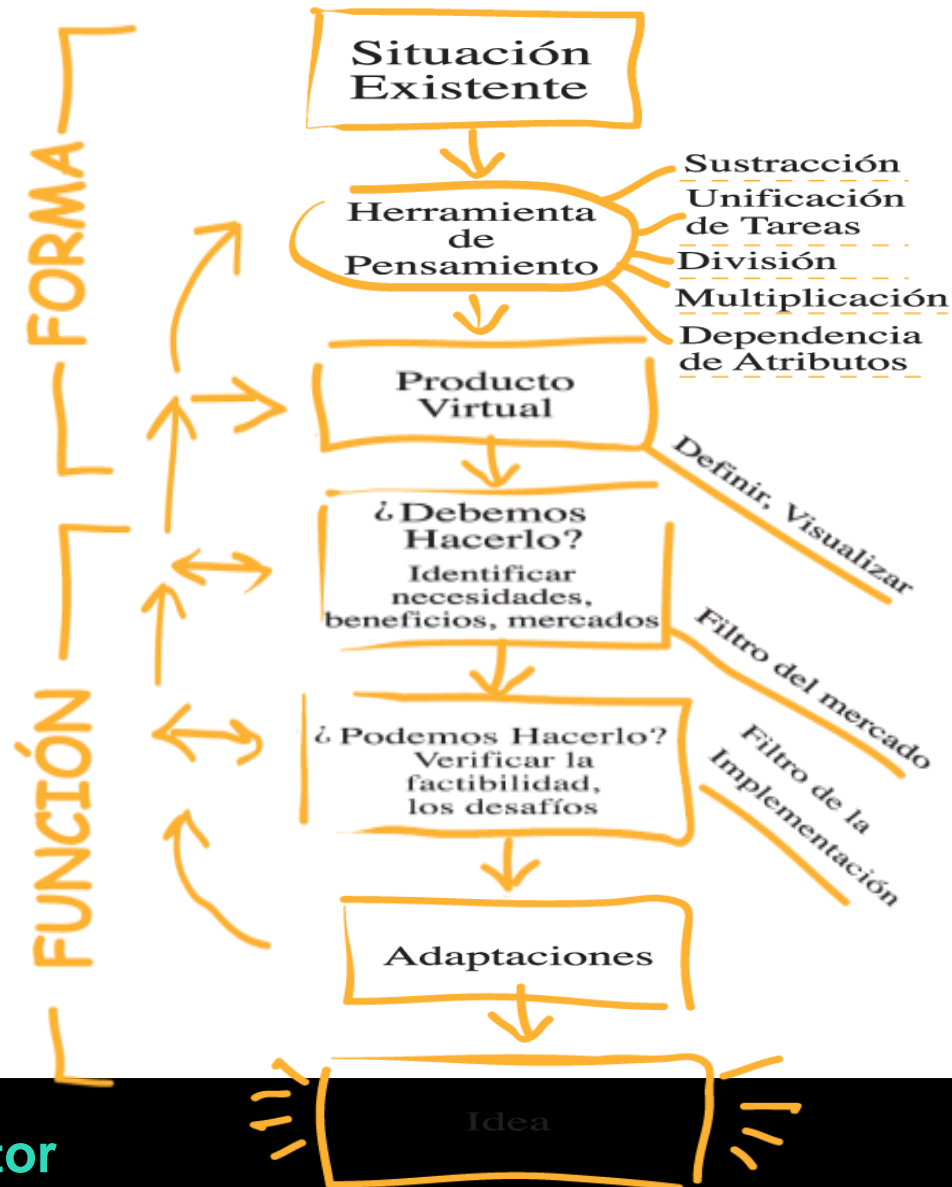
FORMA

FUNCIÓN

Situación Existente

Herramienta de Pensamiento

Sustracción
Unificación de Tareas
División
Multiplicación
Dependencia de Atributos

Producto Virtual

Definir, Visualizar

¿Debemos Hacerlo?
Identificar necesidades, beneficios, mercados

Filtro del mercado

¿Podemos Hacerlo?
Verificar la factibilidad, los desafíos

Filtro de la Implementación

Adaptaciones

Idea

tor